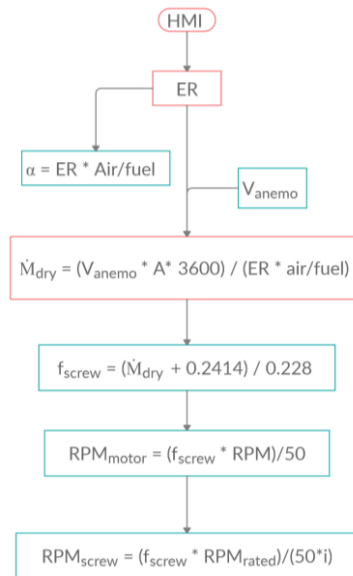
HMI

ER

$\alpha$ = ER * Air/fuel

$V_{anemo}$

$\dot{M}_{dry}$ = ($V_{anemo}$ * A* 3600) / (ER * air/fuel)

$f_{screw}$ = ($\dot{M}_{dry}$ + 0.2414) / 0.228

$RPM_{motor}$ = ($f_{screw}$ * RPM)/50

$RPM_{screw}$ = ($f_{screw}$ * $RPM_{rated}$)/(50*i)